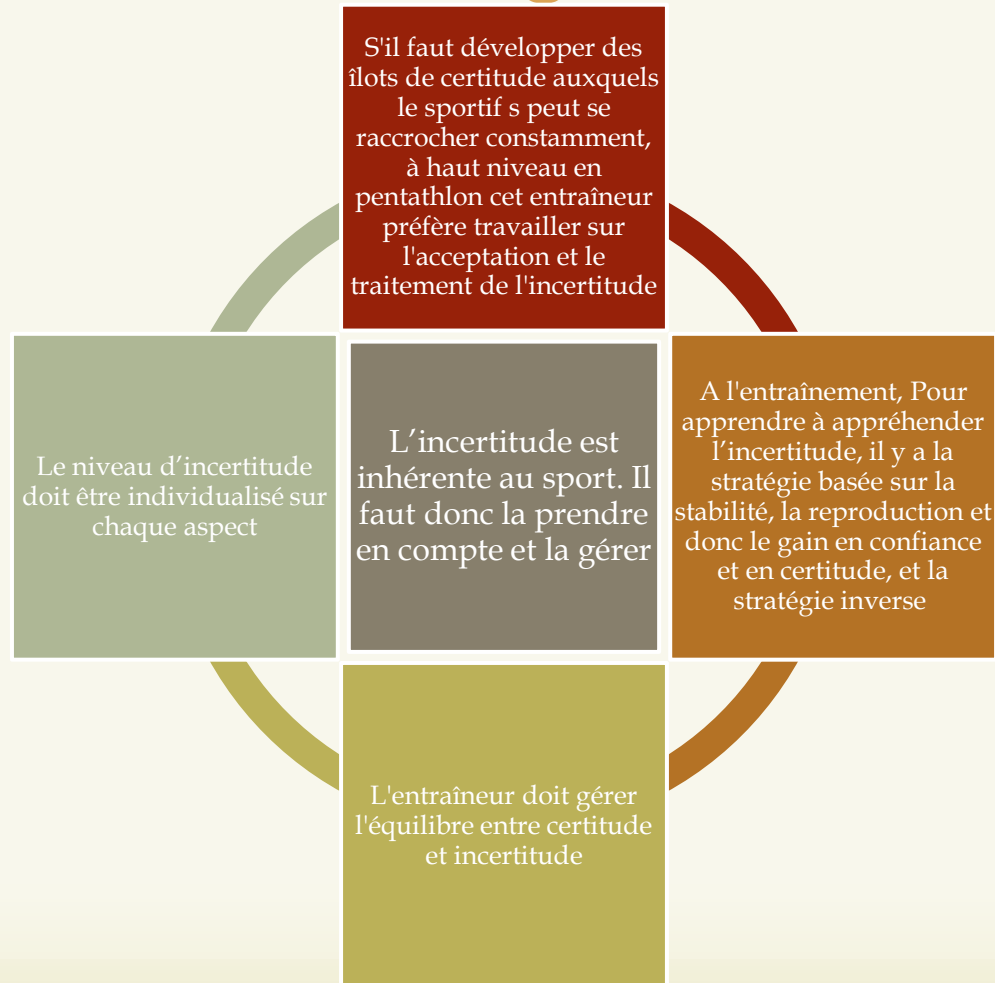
S'il faut développer des îlots de certitude auxquels le sportif s peut se raccrocher constamment, à haut niveau en pentathlon cet entraîneur préfère travailler sur l'acceptation et le traitement de l'incertitude

Le niveau d’incertitude doit être individualisé sur chaque aspect

L’incertitude est inhérente au sport. Il faut donc la prendre en compte et la gérer

A l'entraînement, Pour apprendre à appréhender l’incertitude, il y a la stratégie basée sur la stabilité, la reproduction et donc le gain en confiance et en certitude, et la stratégie inverse

L'entraîneur doit gérer l'équilibre entre certitude et incertitude